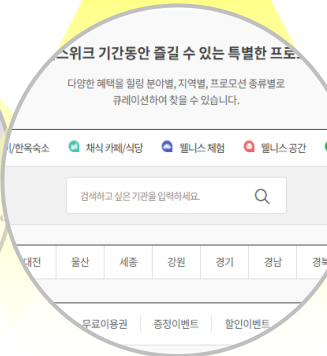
스위크 기간동안 즐길 수 있는 특별한 프로

다양한 혜택을 힐링 분야별, 지역별, 프로모션 종류별로 큐레이션하여 찾을 수 있습니다.

/한옥숙소 채식 카페/식당 웰니스 체험 웰니스 공간

검색하고 싶은 기관을 입력하세요.

| 대전 | 울산 | 세종 | 강원 | 경기 | 경남 | 경북 |
|---|---|---|---|---|---|---|

무료이용권 증정이벤트 할인이벤트